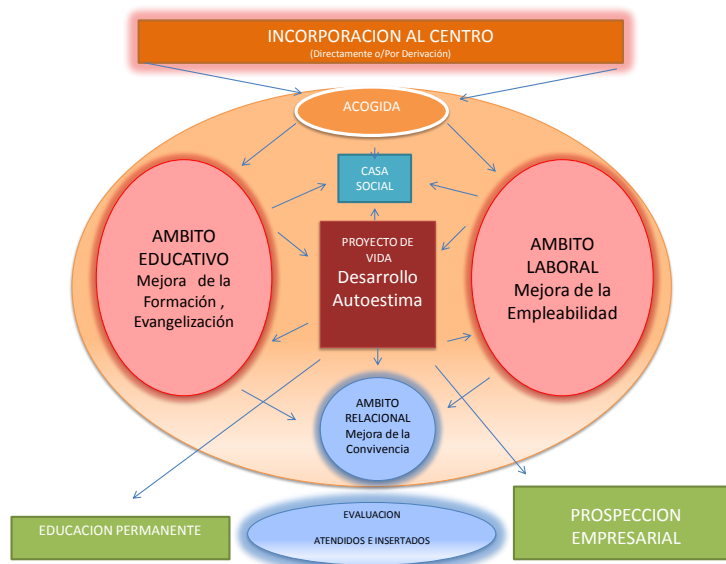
INCORPORACION AL CENTRO
(Directamente o/Por Derivación)

ACOGIDA

CASA SOCIAL

AMBITO EDUCATIVO
Mejora de la Formación , Evangelización

PROYECTO DE VIDA
Desarrollo Autoestima

AMBITO LABORAL
Mejora de la Empleabilidad

AMBITO RELACIONAL
Mejora de la Convivencia

EDUCACION PERMANENTE

EVALUACION
ATENDIDOS E INSERTADOS

PROSPECCION EMPRESARIAL